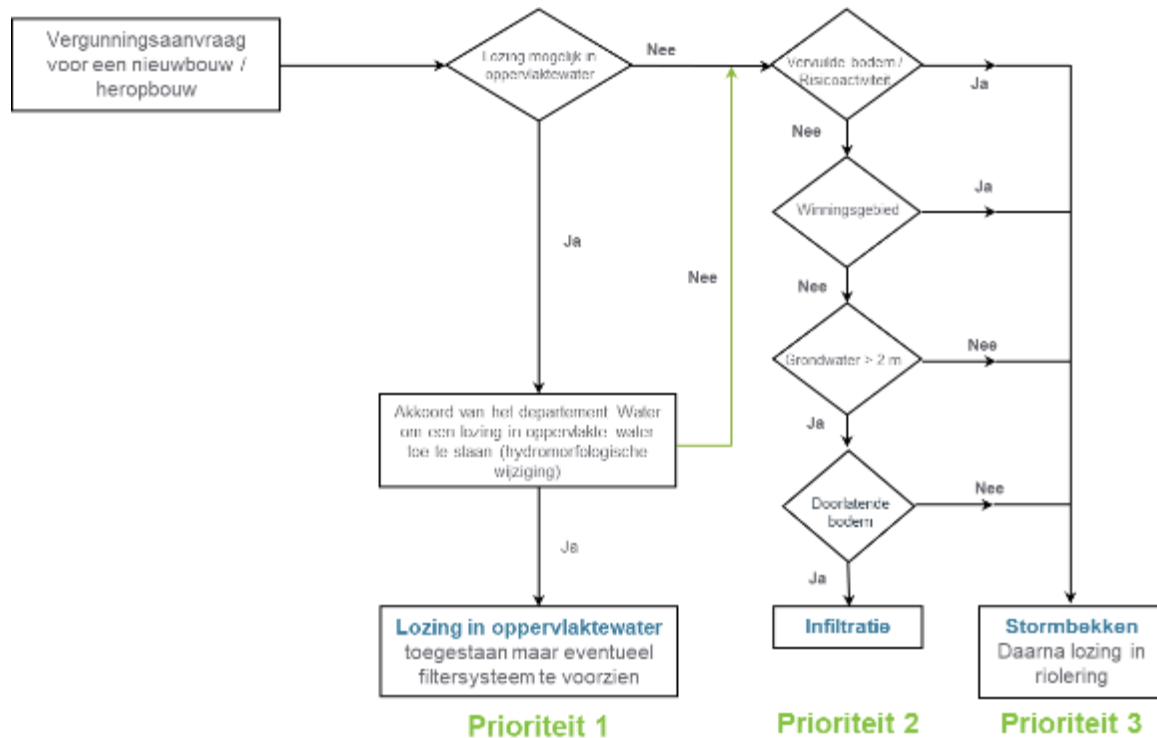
Vergunningsaanvraag voor een nieuwbouw / heropbouw

Lozing mogelijk in oppervlaktewater

Nee

Vervuilde bodem / Risicoactiviteit

Ja

Nee

Winningsgebied

Ja

Ja

Nee

Nee

Grondwater > 2 m

Nee

Akkoord van het departement Water om een lozing in oppervlakte water toe te staan (hydromorfologische wijziging)

Ja

Doorlatende bodem

Nee

Ja

Ja

Lozing in oppervlaktewater toegestaan maar eventueel filtersysteem te voorzien

Infiltratie

Stormbekken Daarna lozing in riolering

Prioriteit 1

Prioriteit 2

Prioriteit 3